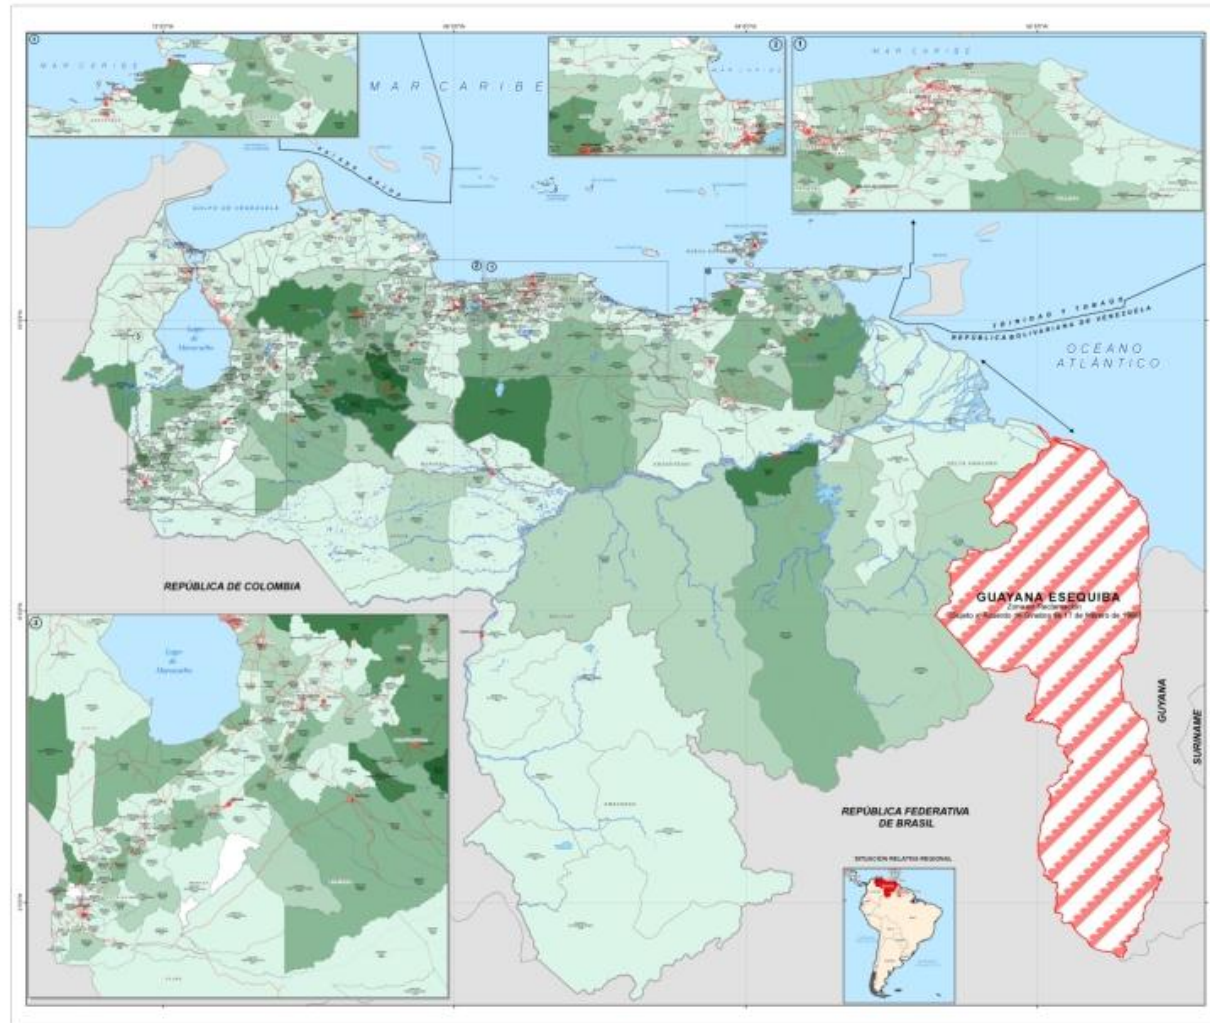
MAR CARIBE

MAR CARIBE

MAR CARIBE

GOLFO DE VENEZUELA

Lago de Maracaibo

TRINIDAD Y TOBAGO

REPÚBLICA BOLIVARIANA DE VENEZUELA

OCÉANO ATLÁNTICO

REPÚBLICA DE COLOMBIA

GUAYANA ESEQUIBA
Zona en Reclamación
Sujeto al Acuerdo de Ginebra del 17 de febrero de 1966

Lago de Maracaibo

REPÚBLICA FEDERATIVA DE BRASIL

GUYANA

SURINAME

SITUACIÓN RELATIVA REGIONAL